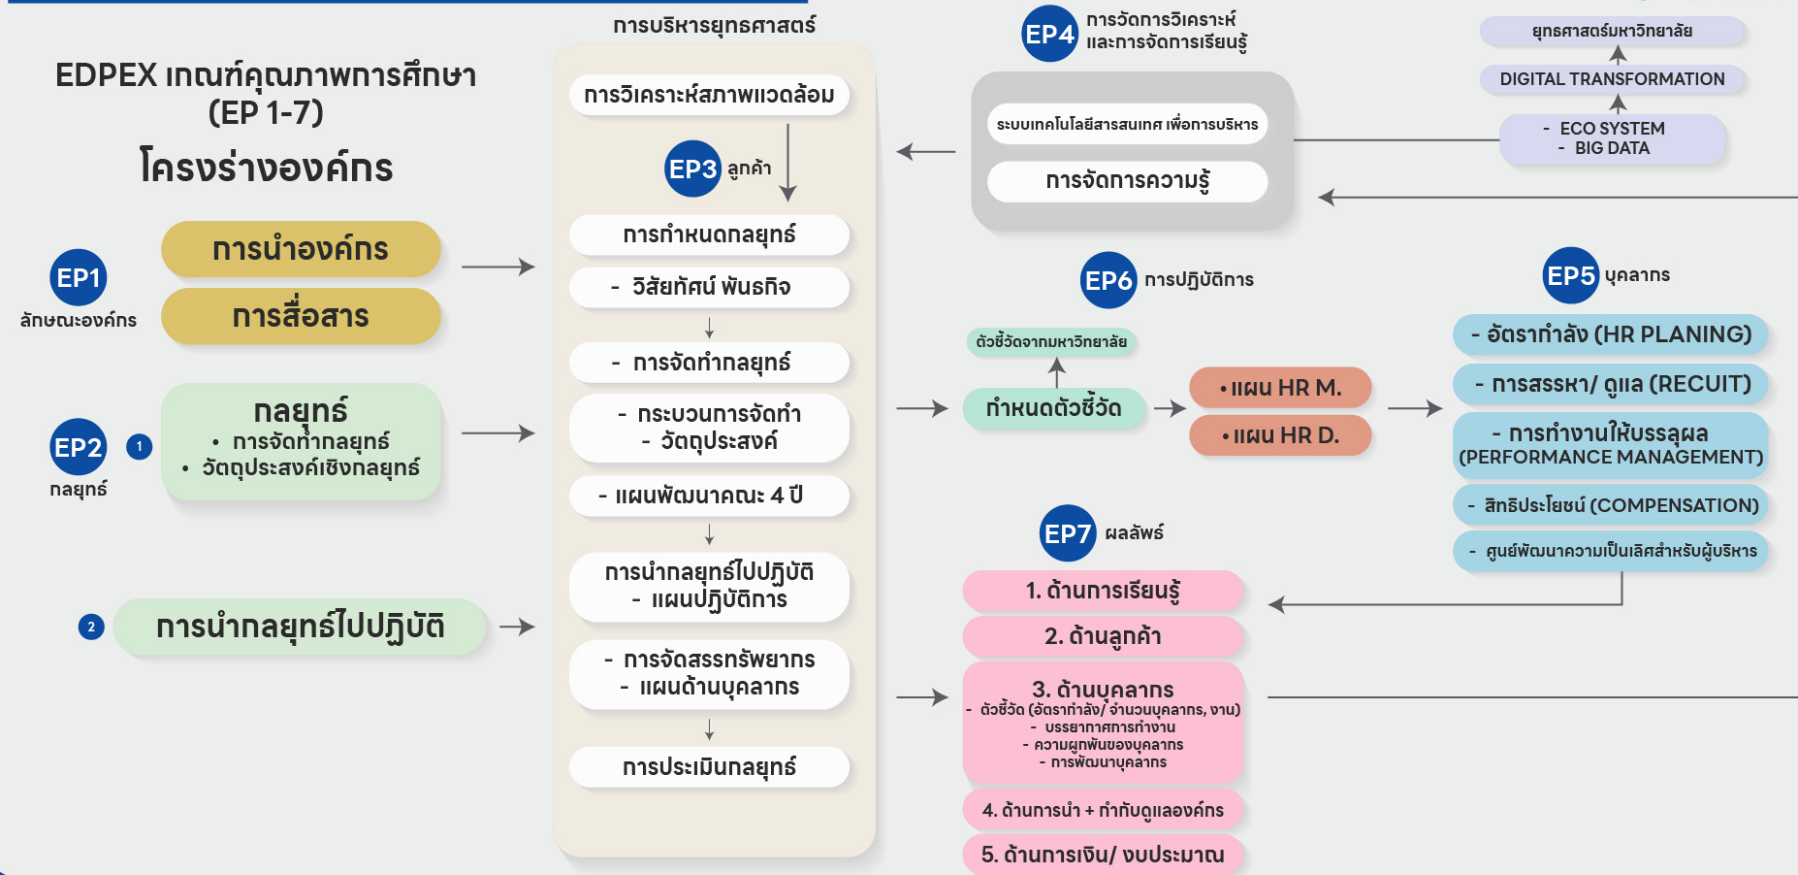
EDPEX เกณฑ์คุณภาพการศึกษา
(EP 1-7)
โครงร่างองค์กร

EP1
ลักษณะองค์กร

การนำองค์กร
การสื่อสาร

EP2
กลยุทธ์

1
กลยุทธ์
• การจัดทำกลยุทธ์
• วัตถุประสงค์เชิงกลยุทธ์

2
การนำกลยุทธ์ไปปฏิบัติ

การบริหารยุทธศาสตร์
การวิเคราะห์สภาพแวดล้อม
EP3 ลูกค้า
การกำหนดกลยุทธ์
- วิสัยทัศน์ พันธกิจ
- การจัดทำกลยุทธ์
- กระบวนการจัดทำ
- วัตถุประสงค์
- แผนพัฒนาคณะ 4 ปี
การนำกลยุทธ์ไปปฏิบัติ
- แผนปฏิบัติการ
- การจัดสรรทรัพยากร
- แผนด้านบุคลากร
การประเมินกลยุทธ์

EP4 การจัดการวิเคราะห์
และการจัดการเรียนรู้
ระบบเทคโนโลยีสารสนเทศ เพื่อการบริหาร
การจัดการความรู้

ยุทธศาสตร์มหาวิทยาลัย
DIGITAL TRANSFORMATION
- ECO SYSTEM
- BIG DATA

EP6 การปฏิบัติการ
ตัวชี้วัดจากมหาวิทยาลัย
กำหนดตัวชี้วัด
• แผน HR M.
• แผน HR D.

EP5 บุคลากร
- อัตรากำลัง (HR PLANING)
- การสรรหา/ ดูแล (RECUIT)
- การทำงานให้บรรลุผล
(PERFORMANCE MANAGEMENT)
- สิทธิประโยชน์ (COMPENSATION)
- ศูนย์พัฒนาความเป็นเลิศสำหรับผู้บริหาร

EP7 ผลลัพธ์
1. ด้านการเรียนรู้
2. ด้านลูกค้า
3. ด้านบุคลากร
- ตัวชี้วัด (อัตรากำลัง/ จำนวนบุคลากร, งาน)
- บรรยากาศการทำงาน
- ความผูกพันของบุคลากร
- การพัฒนาบุคลากร
4. ด้านการนำ + กำกับดูแลองค์กร
5. ด้านการเงิน/ งบประมาณ